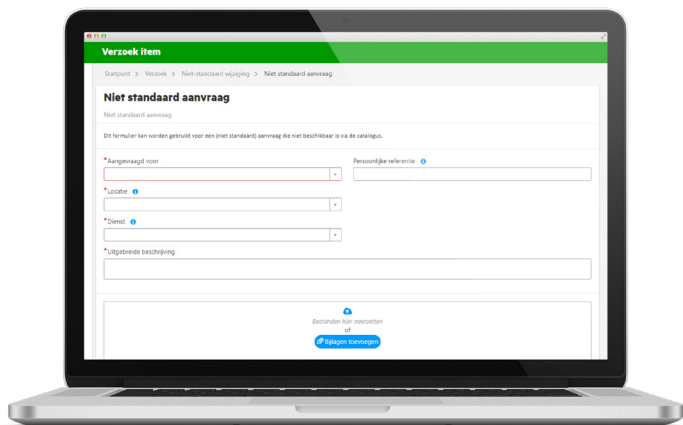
Verzoek item

Startpunt > Verzoek > Niet-standaard wijziging > Niet standaard aanvraag

Niet standaard aanvraag

Niet standaard aanvraag

Dit formulier kan worden gebruikt voor een (niet standaard) aanvraag die niet beschikbaar is via de catalogus.

*Aangevraagd voor

Persoonlijke referentie

*Locatie

*Dienst

*Uitgebreide beschrijving

Bestanden hier neerzetten
of
Bijlagen toevoegen